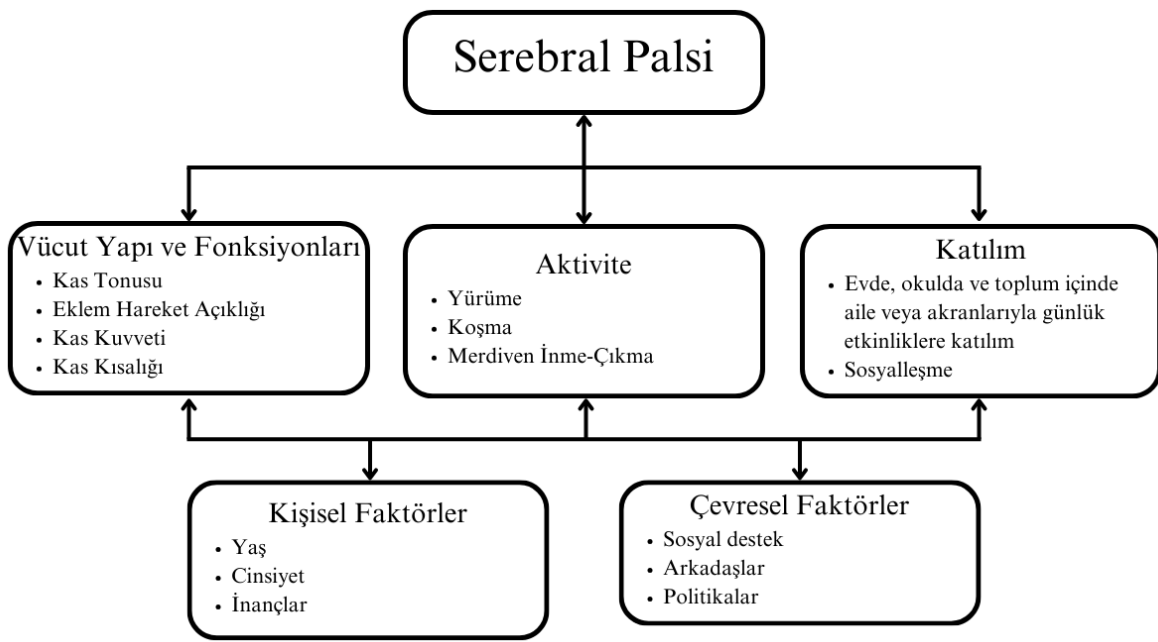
Serebral Palsi

Vücut Yapı ve Fonksiyonları
• Kas Tonusu
• Eklem Hareket Açıklığı
• Kas Kuvveti
• Kas Kısalığı

Aktivite
• Yürüme
• Koşma
• Merdiven İnme-Çıkma

Katılım
• Evde, okulda ve toplum içinde aile veya akranlarıyla günlük etkinliklere katılım
• Sosyalleşme

Kişisel Faktörler
• Yaş
• Cinsiyet
• İnançlar

Çevresel Faktörler
• Sosyal destek
• Arkadaşlar
• Politikalar